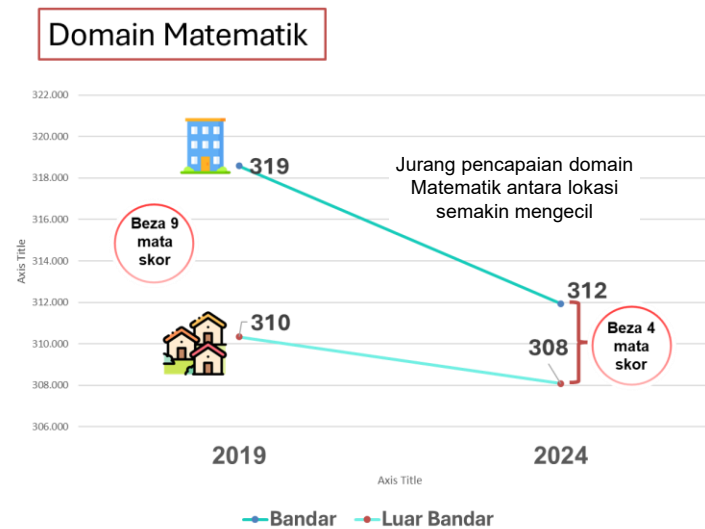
Domain Matematik

322.000
320.000
318.000
316.000
314.000
312.000
310.000
308.000
306.000

Axis Title

319
310
312
308

Beza 9 mata skor

Jurang pencapaian domain Matematik antara lokasi semakin mengecil

Beza 4 mata skor

2019
2024

Axis Title

Bandar
Luar Bandar